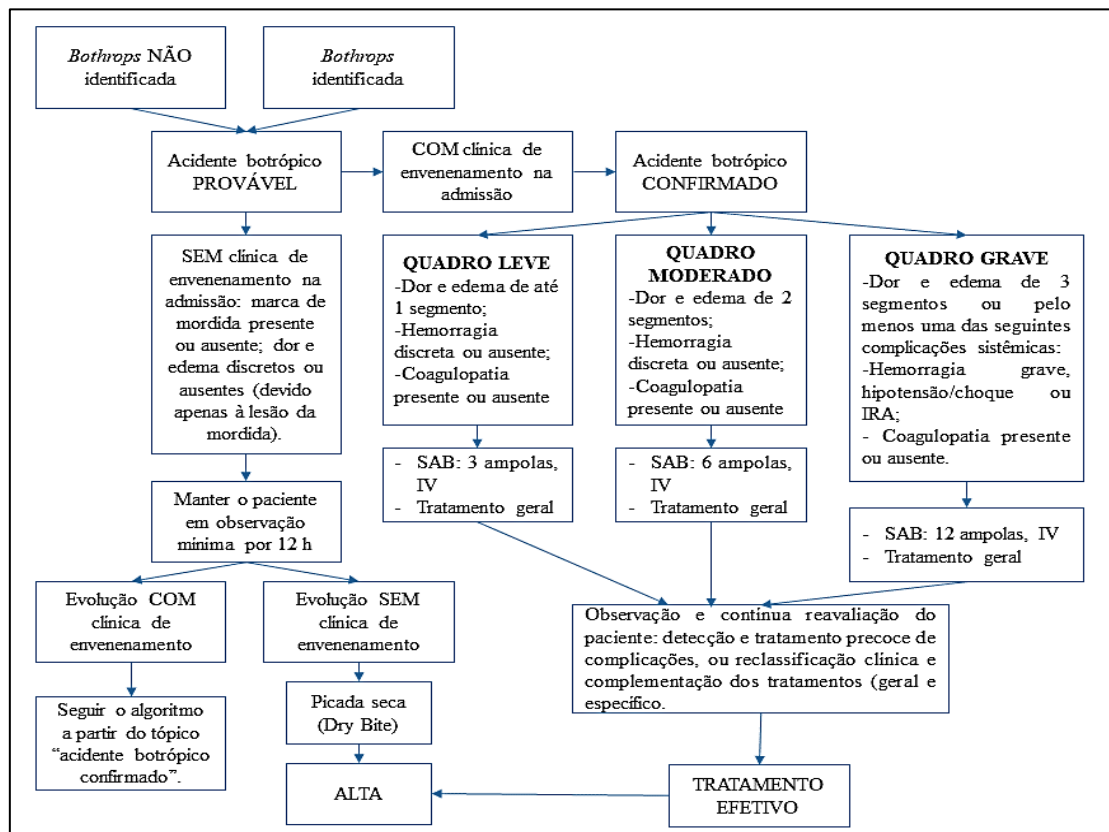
*Bothrops* NÃO identificada

*Bothrops* identificada

Acidente botrópico PROVÁVEL

COM clínica de envenenamento na admissão

Acidente botrópico CONFIRMADO

SEM clínica de envenenamento na admissão: marca de mordida presente ou ausente; dor e edema discretos ou ausentes (devido apenas à lesão da mordida).

**QUADRO LEVE**
-Dor e edema de até 1 segmento;
-Hemorragia discreta ou ausente;
-Coagulopatia presente ou ausente

**QUADRO MODERADO**
-Dor e edema de 2 segmentos;
-Hemorragia discreta ou ausente;
-Coagulopatia presente ou ausente

**QUADRO GRAVE**
-Dor e edema de 3 segmentos ou pelo menos uma das seguintes complicações sistêmicas:
-Hemorragia grave, hipotensão/choque ou IRA;
- Coagulopatia presente ou ausente.

- SAB: 3 ampolas, IV
- Tratamento geral

- SAB: 6 ampolas, IV
- Tratamento geral

- SAB: 12 ampolas, IV
- Tratamento geral

Manter o paciente em observação mínima por 12 h

Evolução COM clínica de envenenamento

Evolução SEM clínica de envenenamento

Observação e contínua reavaliação do paciente: detecção e tratamento precoce de complicações, ou reclassificação clínica e complementação dos tratamentos (geral e específico.

Seguir o algoritmo a partir do tópico "acidente botrópico confirmado".

Picada seca (Dry Bite)

ALTA

TRATAMENTO EFETIVO